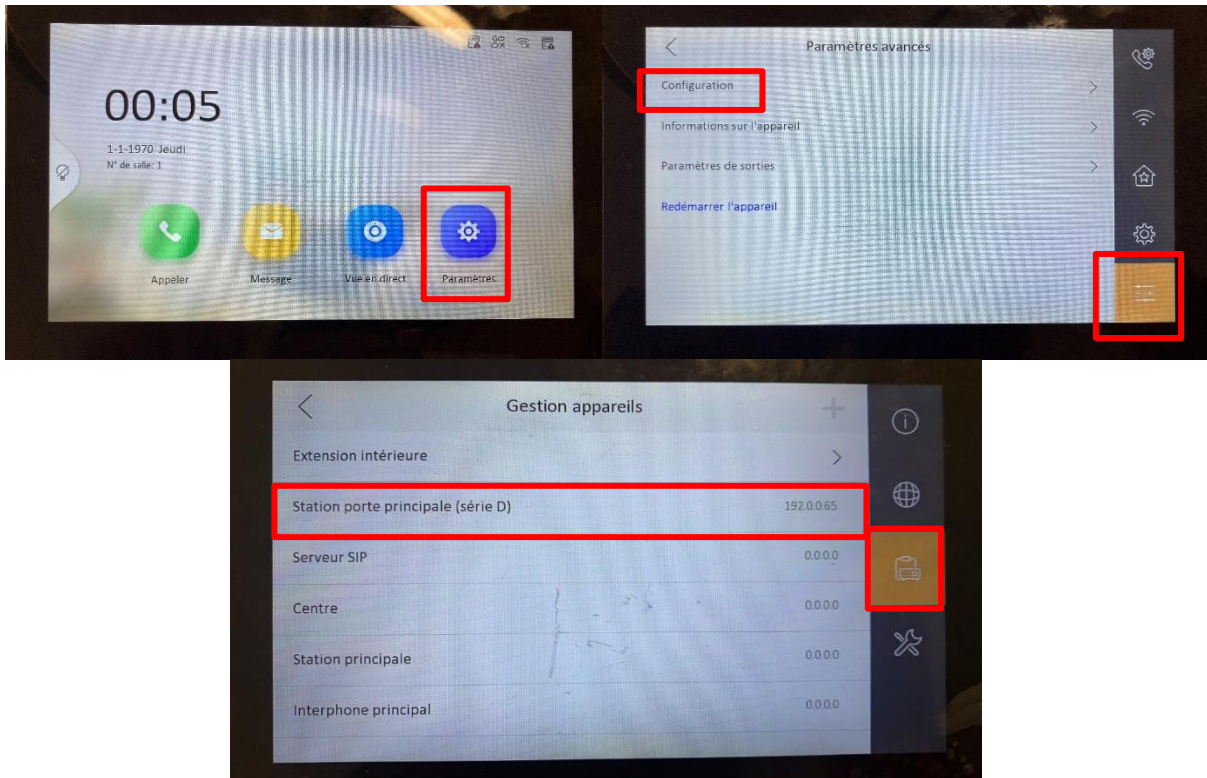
00:05

1-1-1970 Jeudi
N° de salle: 1

Appeler
Message
Vue en direct
Paramètres

Paramètres avancés

Configuration
Informations sur l'appareil
Paramètres de sorties
Redémarrer l'appareil

Gestion appareils

Extension intérieure
Station porte principale (série D) 192.0.0.65
Serveur SIP 0.0.0.0
Centre 0.0.0.0
Station principale 0.0.0.0
Interphone principal 0.0.0.0